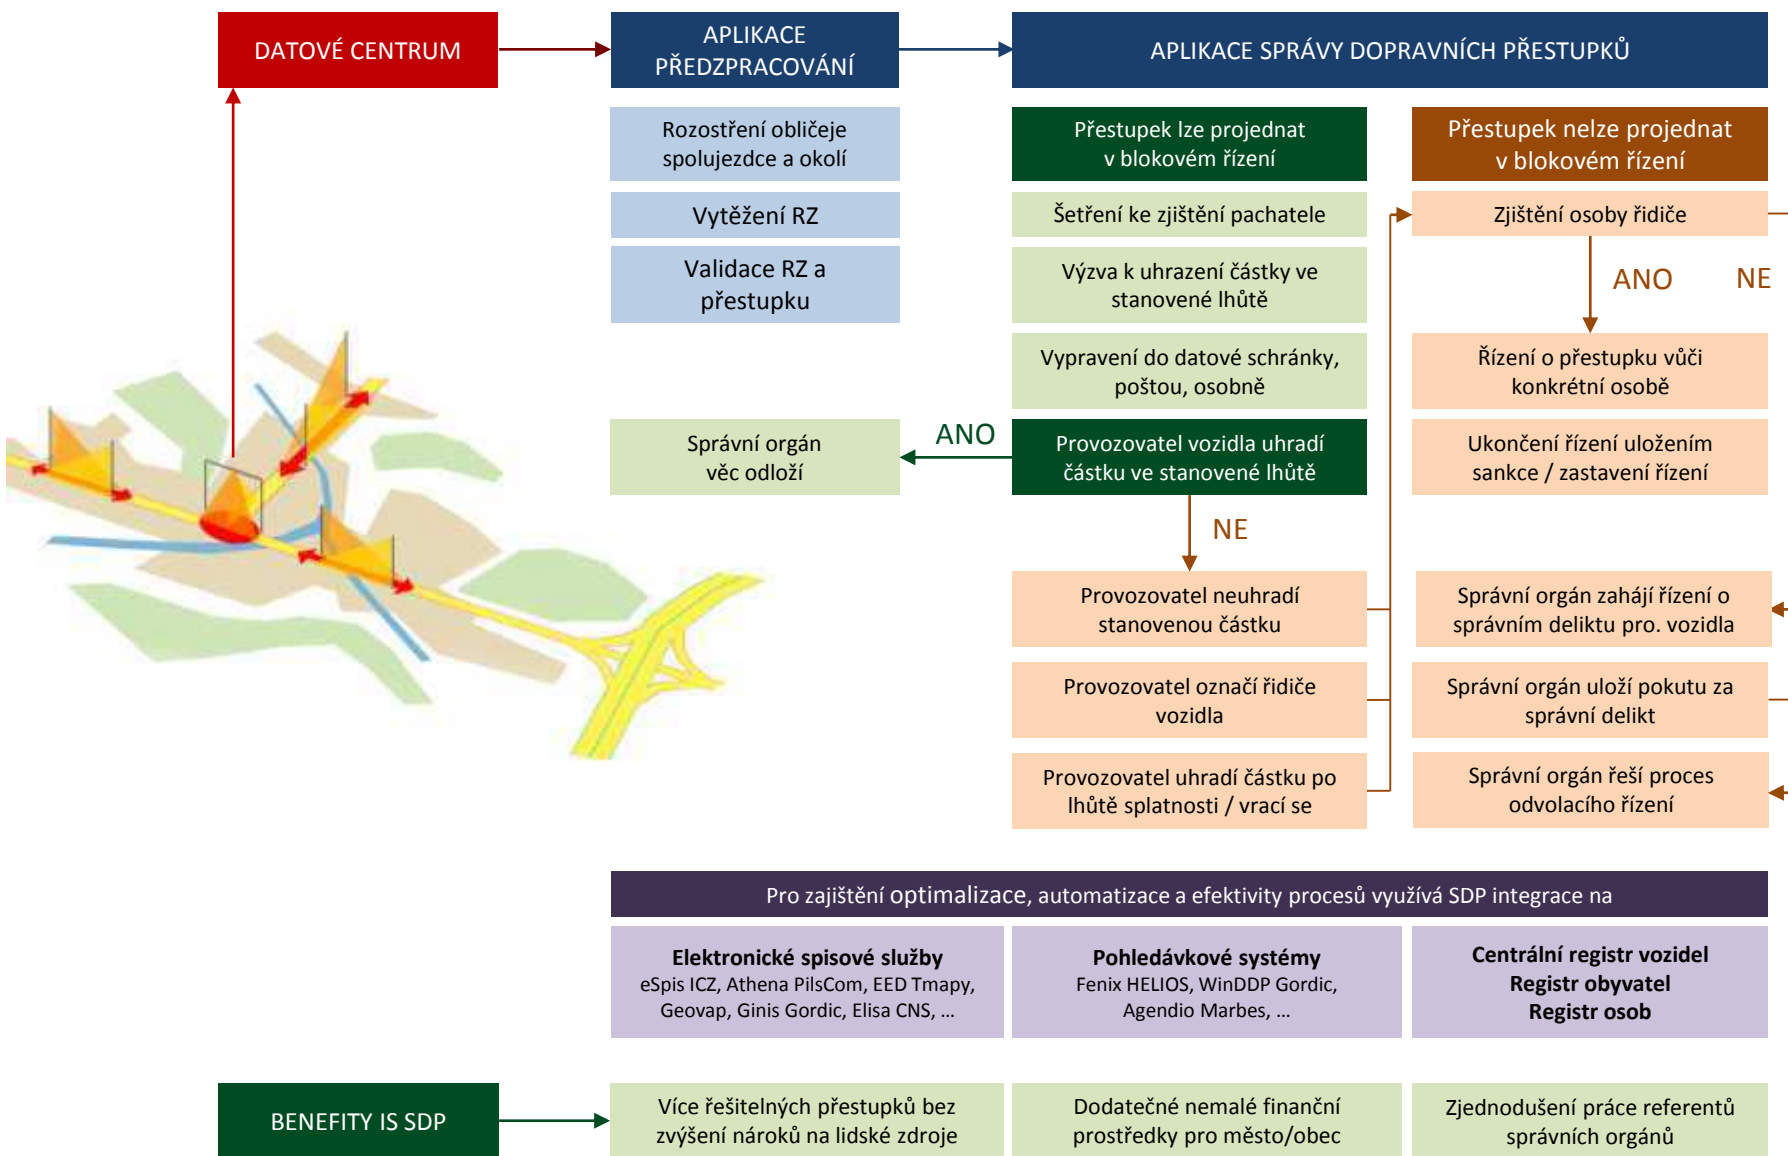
DATOVÉ CENTRUM

APLIKACE PŘEDZPRACOVÁNÍ

APLIKACE SPRÁVY DOPRAVNÍCH PŘESTUPKŮ

Rozostření obličeje spolujezdce a okolí

Vytěžení RZ

Validace RZ a přestupku

Přestupek lze projednat v blokovém řízení

Šetření ke zjištění pachatele

Výzva k uhrazení částky ve stanovené lhůtě

Vypravení do datové schránky, poštou, osobně

Provozovatel vozidla uhradí částku ve stanovené lhůtě

ANO

Správní orgán věc odloží

NE

Provozovatel neuhradí stanovenou částku

Provozovatel označí řidiče vozidla

Provozovatel uhradí částku po lhůtě splatnosti / vrací se

Přestupek nelze projednat v blokovém řízení

Zjištění osoby řidiče

ANO

NE

Řízení o přestupku vůči konkrétní osobě

Ukončení řízení uložením sankce / zastavení řízení

Správní orgán zahájí řízení o správním deliktu pro. vozidla

Správní orgán uloží pokutu za správní delikt

Správní orgán řeší proces odvolacího řízení

Pro zajištění optimalizace, automatizace a efektivity procesů využívá SDP integrace na

**Elektronické spisové služby**
eSpis ICZ, Athena PilsCom, EED Tmapy, Geovap, Ginis Gordic, Elisa CNS, ...

**Pohledávkové systémy**
Fenix HELIOS, WinDDP Gordic, Agendio Marbes, ...

**Centrální registr vozidel**
**Registr obyvatel**
**Registr osob**

BENEFITY IS SDP

Více řešitelných přestupků bez zvýšení nároků na lidské zdroje

Dodatečné nemalé finanční prostředky pro město/obec

Zjednodušení práce referentů správních orgánů